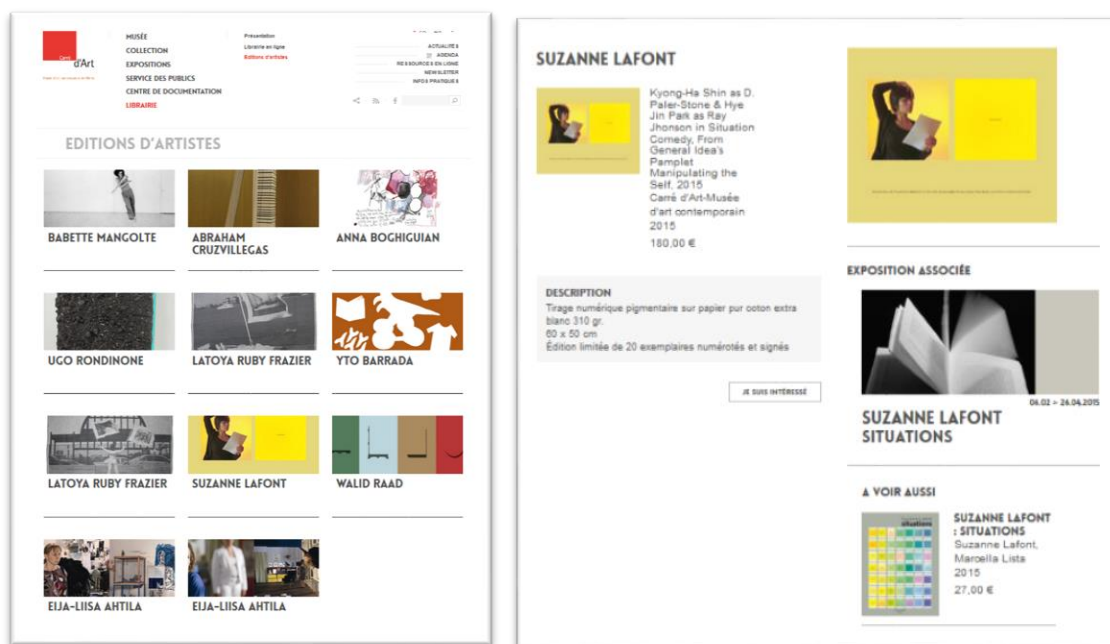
Carré d'Art

MUSÉE
COLLECTION
EXPOSITIONS
SERVICE DES PUBLICS
CENTRE DE DOCUMENTATION
LIBRAIRIE

Présentation
Librairie en ligne
Editions d'artistes

ACTUALITÉS
AGENDA
RESSOURCES EN LIGNE
NEWSLETTER
INFOS PRATIQUES

EDITIONS D'ARTISTES

BABETTE MANGOLTE
ABRAHAM CRUZVILLEGAS
ANNA BOGHIGUIAN
UGO RONDINONE
LATOYA RUBY FRAZIER
YTO BARRADA
LATOYA RUBY FRAZIER
SUZANNE LAFONT
WALID RAAD
EIJA-LIISA AHTILA
EIJA-LIISA AHTILA

SUZANNE LAFONT

Kyong-Ha Shin as D. Paler-Stone & Hye Jin Park as Ray Jhonson in Situation Comedy, From General Idea's Pamplet Manipulating the Self, 2015
Carré d'Art-Musée d'art contemporain
2015
180,00 €

DESCRIPTION
Tirage numérique pigmentaire sur papier pur coton extra blanc 310 gr.
60 x 50 cm
Édition limitée de 20 exemplaires numérotés et signés

JE SUIS INTÉRESSÉ

EXPOSITION ASSOCIÉE

06.02 > 26.04.2015
SUZANNE LAFONT SITUATIONS

A VOIR AUSSI

SUZANNE LAFONT : SITUATIONS
Suzanne Lafont, Marcella Lista
2015
27,00 €